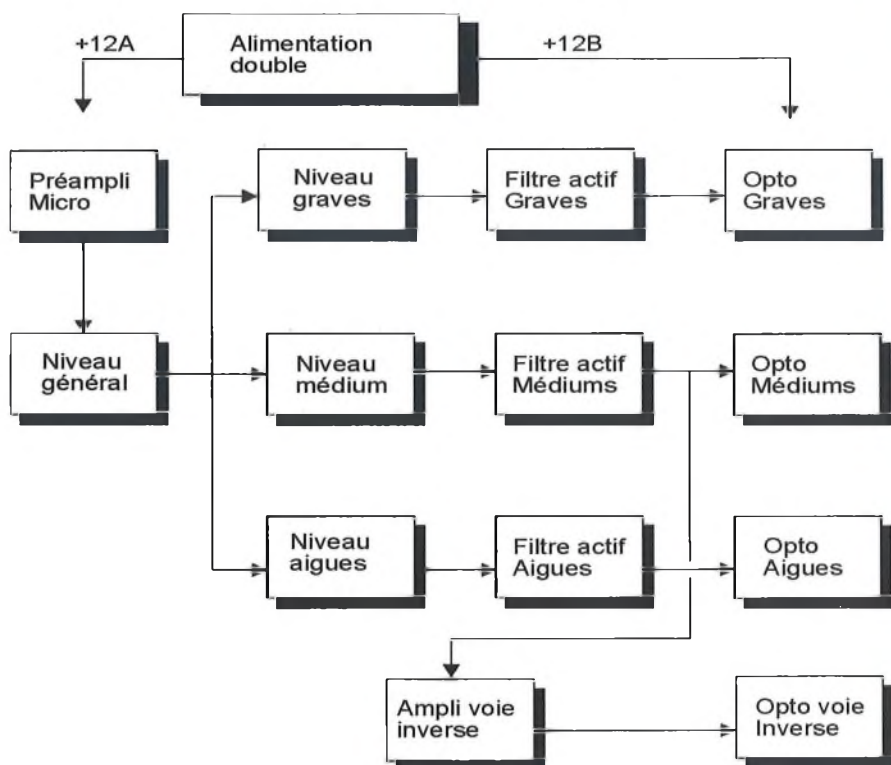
+12A

Alimentation double

+12B

Préampli Micro

Niveau graves

Filtre actif Graves

Opto Graves

Niveau général

Niveau médium

Filtre actif Médiums

Opto Médiums

Niveau aigues

Filtre actif Aigues

Opto Aigues

Ampli voie inverse

Opto voie Inverse